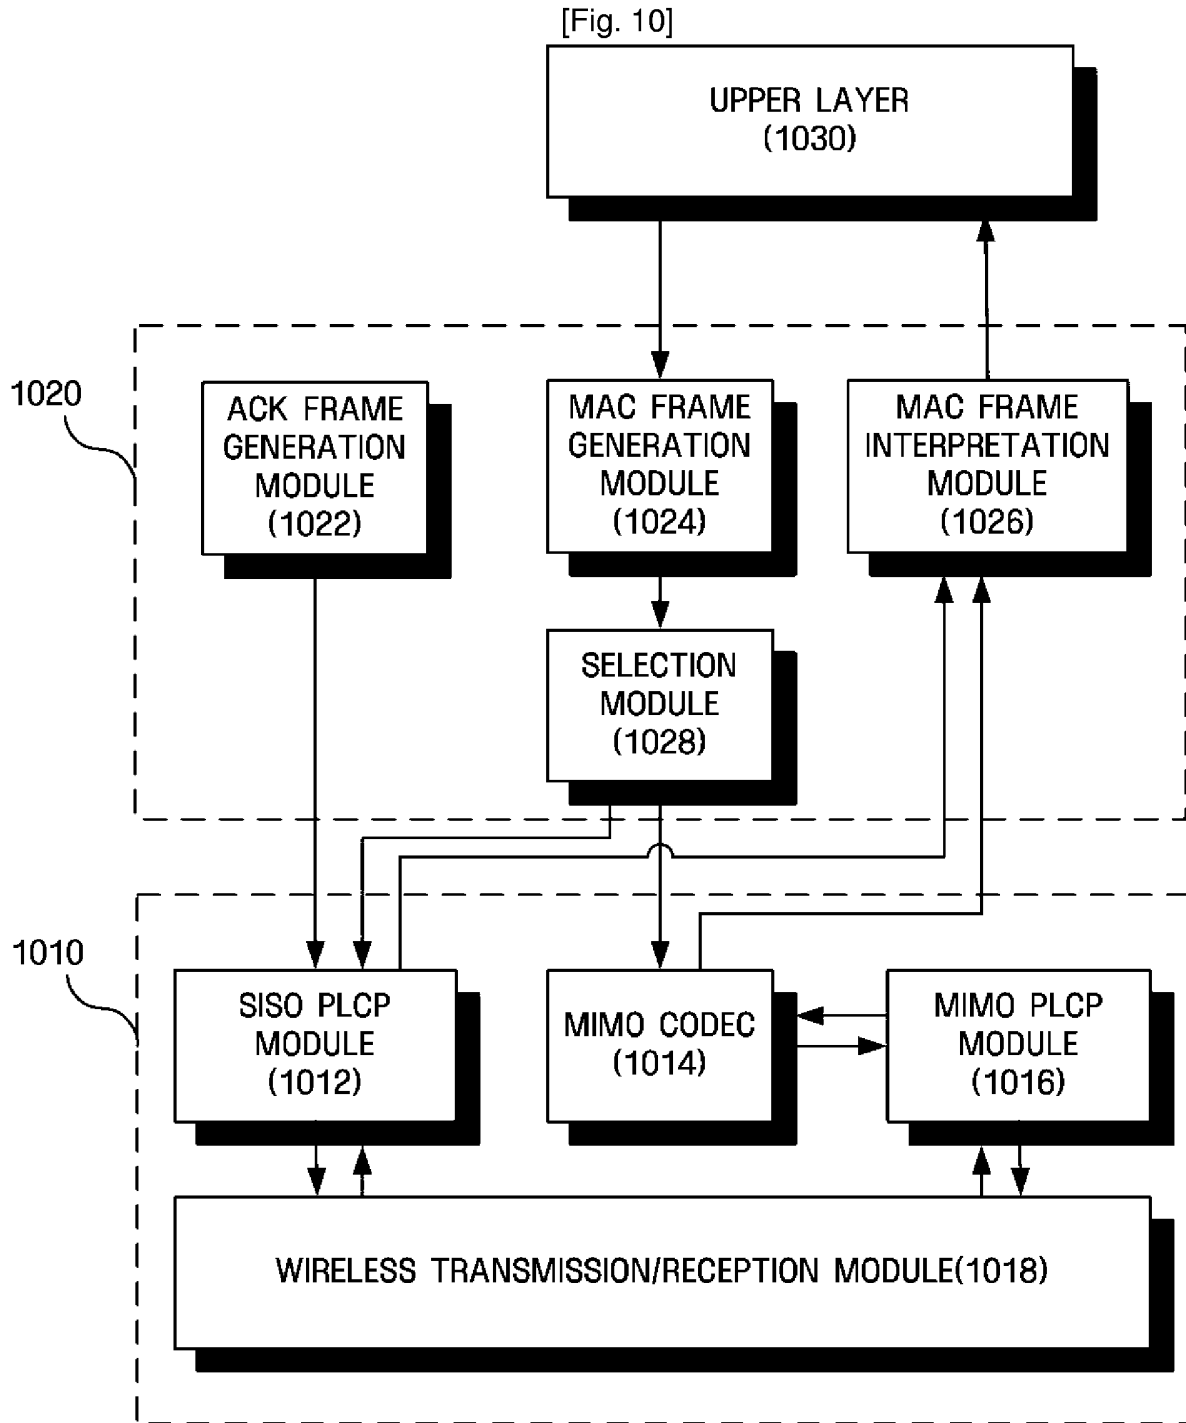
[Fig. 10]

UPPER LAYER (1030)

1020

ACK FRAME GENERATION MODULE (1022)

MAC FRAME GENERATION MODULE (1024)

MAC FRAME INTERPRETATION MODULE (1026)

SELECTION MODULE (1028)

1010

SISO PLCP MODULE (1012)

MIMO CODEC (1014)

MIMO PLCP MODULE (1016)

WIRELESS TRANSMISSION/RECEPTION MODULE(1018)